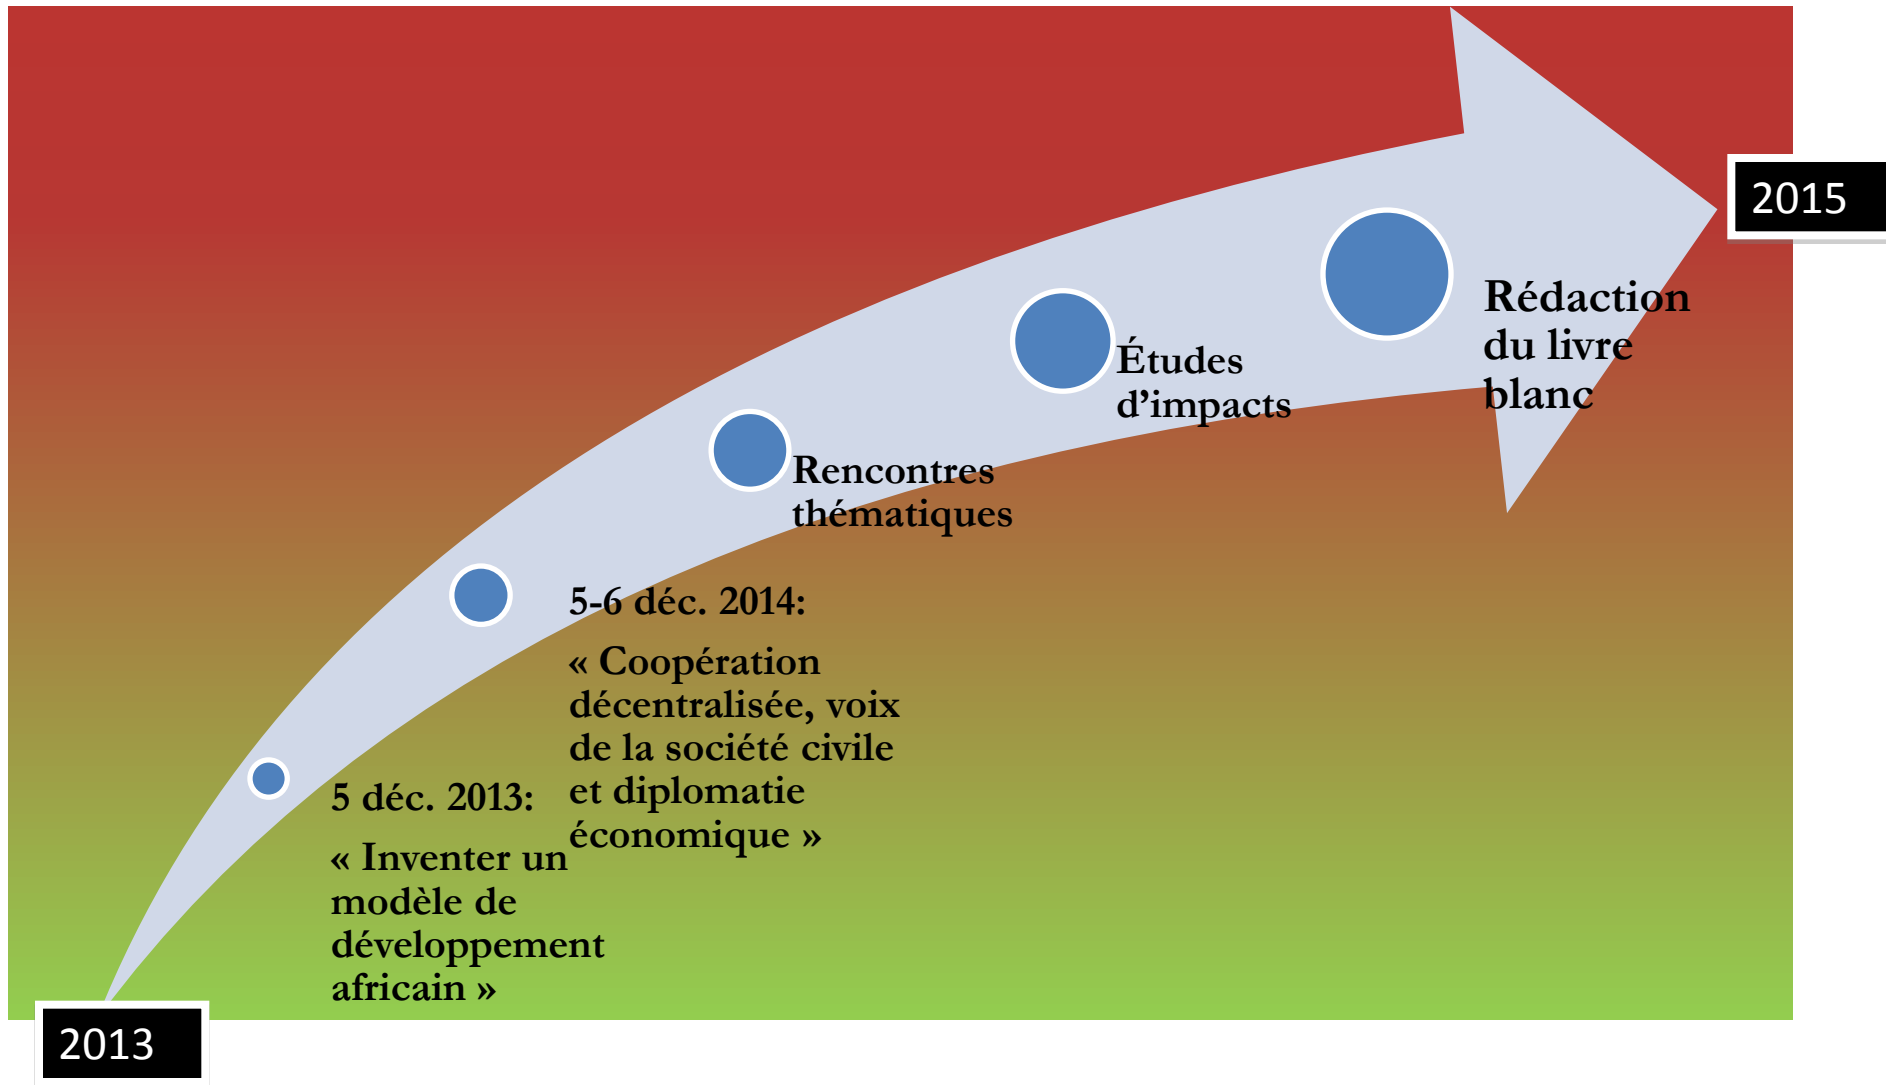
2015

Rédaction du livre blanc

Études d'impacts

Rencontres thématiques

5-6 déc. 2014:

« Coopération décentralisée, voix de la société civile et diplomatie économique »

5 déc. 2013:

« Inventer un modèle de développement africain »

2013